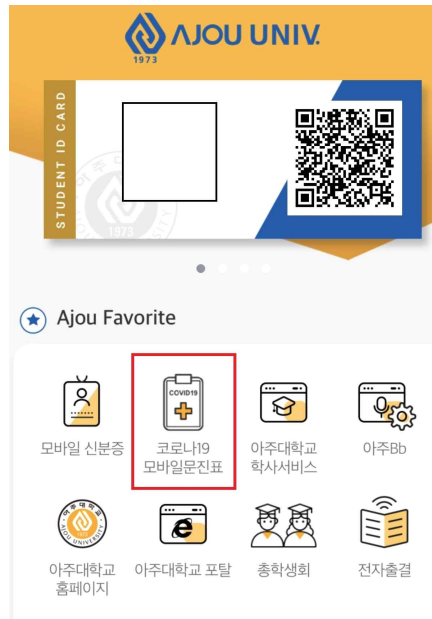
AJOU UNIV.
1973

STUDENT ID CARD

1973

Ajou Favorite

모바일 신분증

COVID19
코로나19 모바일문진표

아주대학교 학사서비스

아주Bb

아주대학교
AJOU UNIVERSITY

아주대학교 홈페이지

아주대학교 포탈

총학생회

전자출결